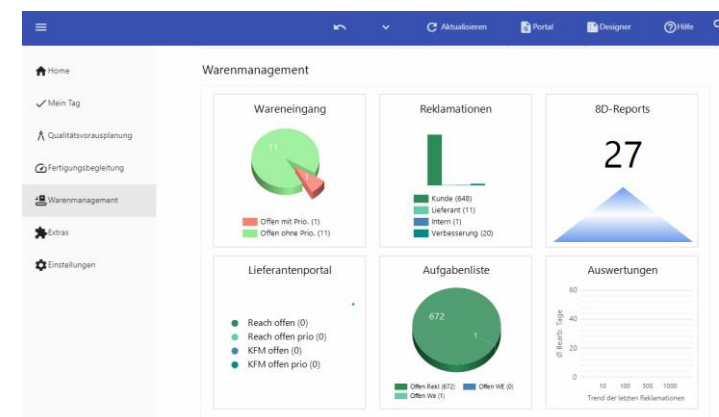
Aktualisieren Portal Designer Hilfe

Home
Mein Tag
Qualitätsvorausplanung
Fertigungsbegleitung
Warenmanagement
Extras
Einstellungen

Warenmanagement

Wareneingang
11
Offen mit Prio. (1)
Offen ohne Prio. (11)

Reklamationen
Kunde (648)
Lieferant (11)
Intern (1)
Verbesserung (20)

8D-Reports
27

Lieferantenportal
Reach offen (0)
Reach offen prio (0)
KFM offen (0)
KFM offen prio (0)

Aufgabenliste
672
1
Offen Rekl (672)
Offen WE (0)
Offen We (1)

Auswertungen
60
40
20
0
Ø Reakt. Tage
10 100 300 1000
Trend der letzten Reklamationen